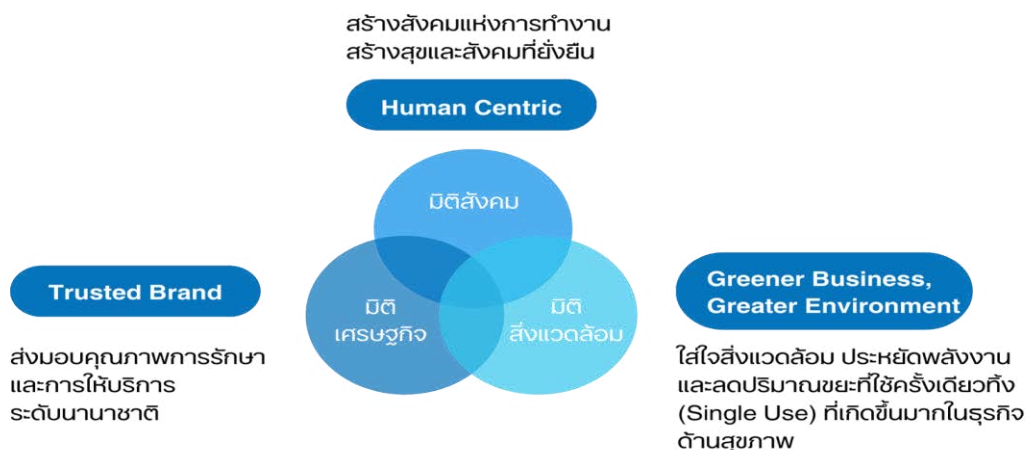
สร้างสังคมแห่งการทำงาน
สร้างสุขและสังคมที่ยั่งยืน

Human Centric

มิติสังคม

มิติ
เศรษฐกิจ

มิติ
สิ่งแวดล้อม

Trusted Brand

ส่งมอบคุณภาพการรักษา
และการให้บริการ
ระดับนานาชาติ

Greener Business,
Greater Environment

ใส่ใจสิ่งแวดล้อม ประหยัดพลังงาน
และลดปริมาณขยะที่ใช้ครั้งเดียวทิ้ง
(Single Use) ที่เกิดขึ้นมากในธุรกิจ
ด้านสุขภาพ